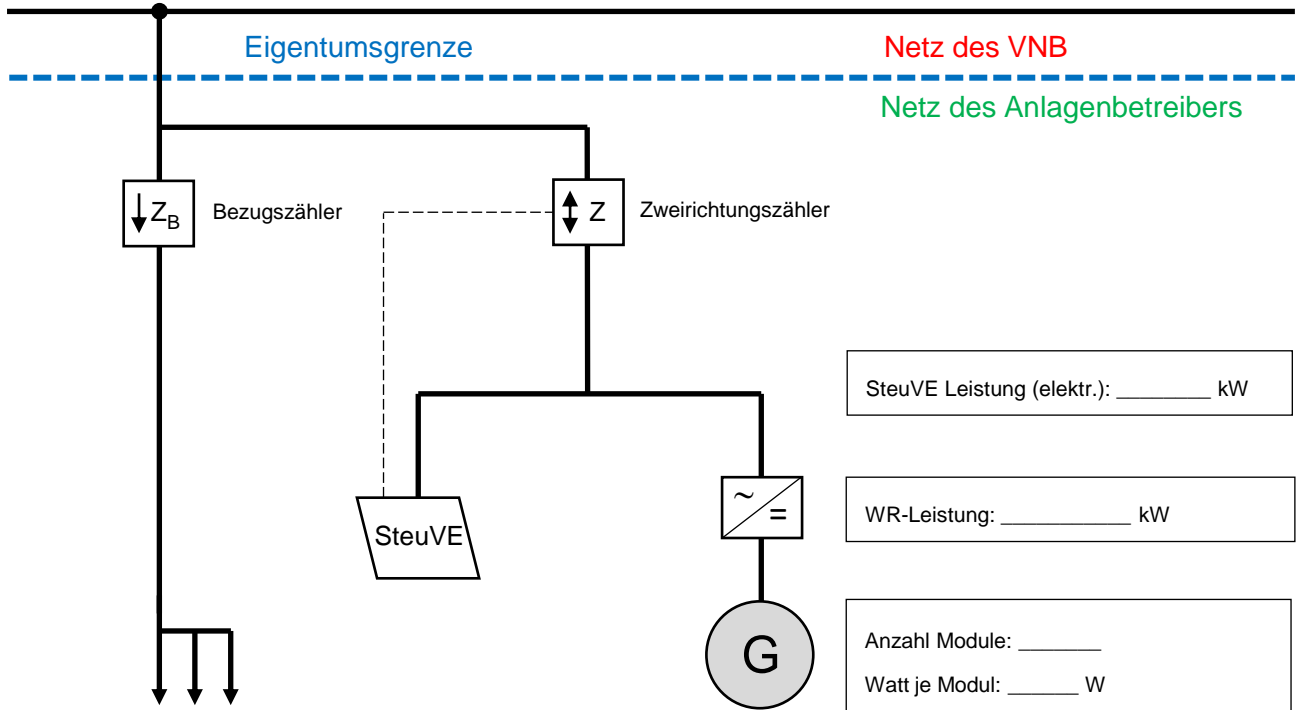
Eigentumsgrenze

Netz des VNB

Netz des Anlagenbetreibers

$Z_B$ Bezugszähler

Z Zweirichtungszähler

SteuVE Leistung (elektr.): ________ kW

SteuVE

~ =

WR-Leistung: ___________ kW

G

Anzahl Module: _______

Watt je Modul: ______ W